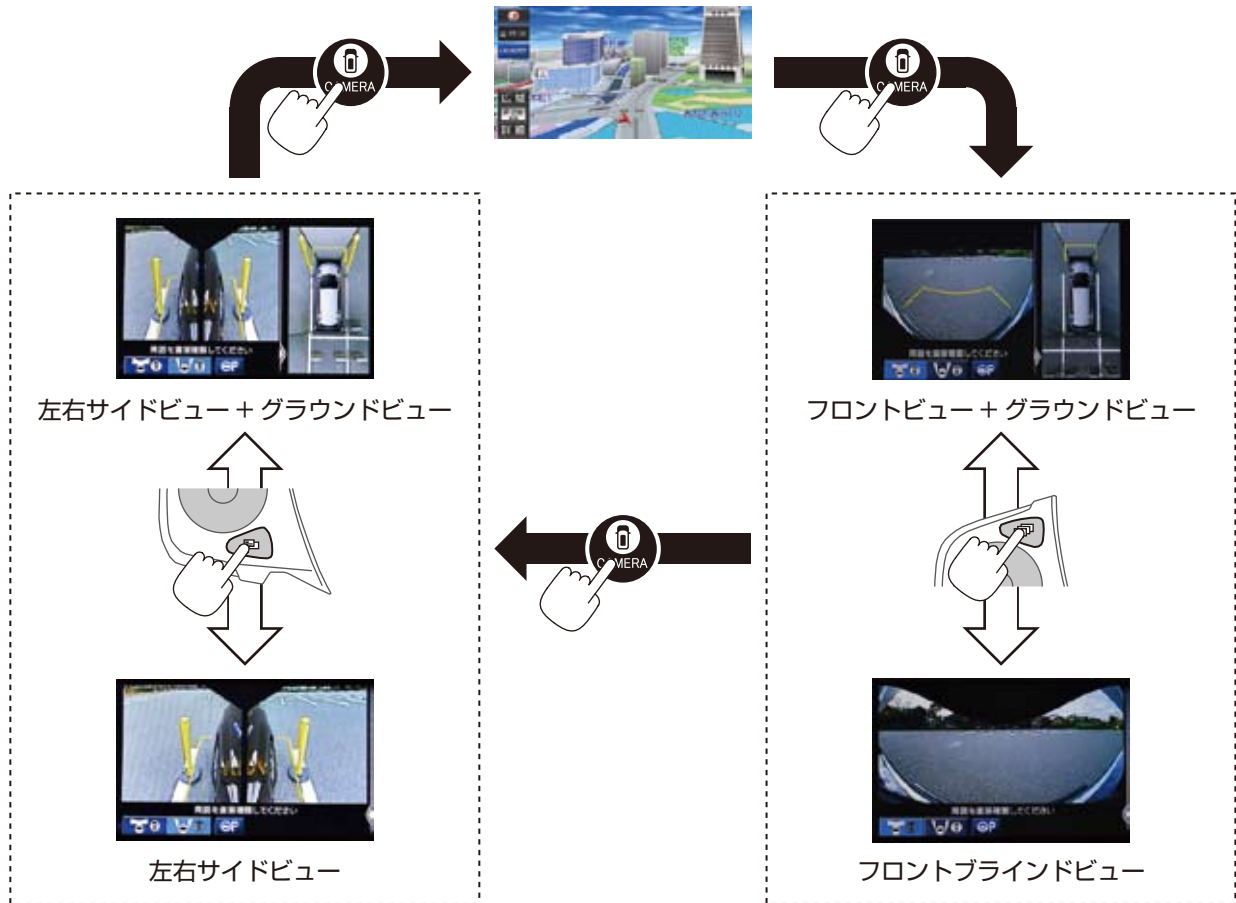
CAMERA

CAMERA

周囲を直接確認してください

左右サイドビュー + グラウンドビュー

周囲を直接確認してください

左右サイドビュー

CAMERA

周囲を直接確認してください

フロントビュー + グラウンドビュー

周囲を直接確認してください

フロントブラインドビュー